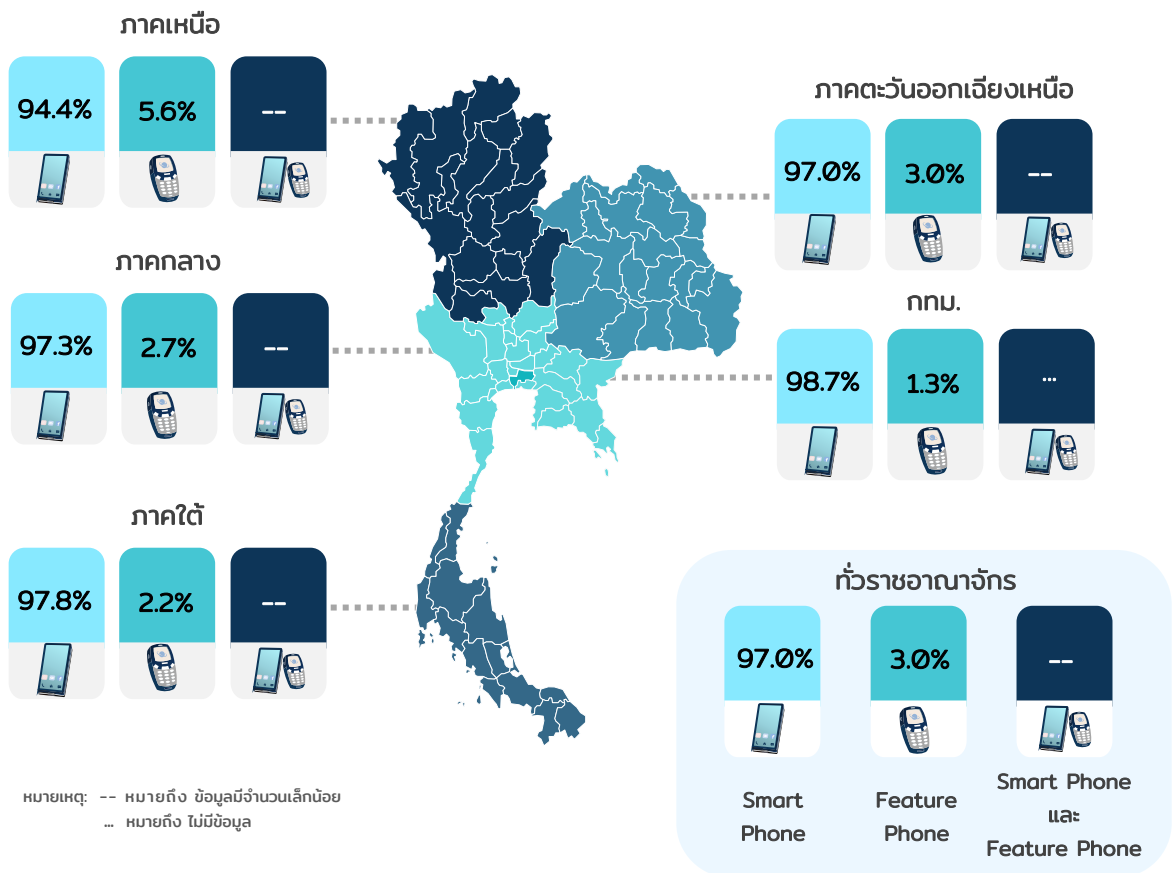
ภาคเหนือ

94.4%

5.6%

--

ภาคตะวันออกเฉียงเหนือ

97.0%

3.0%

--

ภาคกลาง

97.3%

2.7%

--

กทม.

98.7%

1.3%

...

ภาคใต้

97.8%

2.2%

--

ทั่วราชอาณาจักร

97.0%

3.0%

--

Smart Phone

Feature Phone

Smart Phone และ Feature Phone

หมายเหตุ: -- หมายถึง ข้อมูลมีจำนวนเล็กน้อย
... หมายถึง ไม่มีข้อมูล